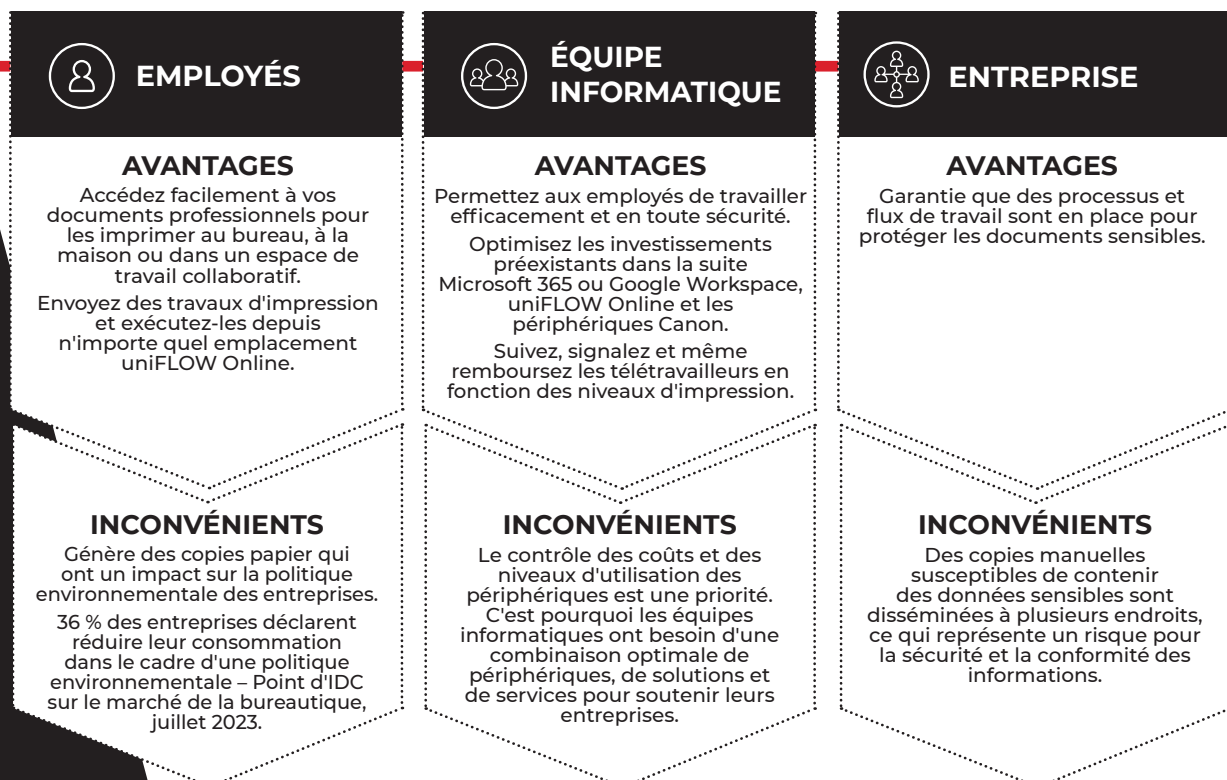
EMPLOYÉS

AVANTAGES

Accédez facilement à vos documents professionnels pour les imprimer au bureau, à la maison ou dans un espace de travail collaboratif.

Envoyez des travaux d'impression et exécutez-les depuis n'importe quel emplacement uniFLOW Online.

INCONVÉNIENTS

Génère des copies papier qui ont un impact sur la politique environnementale des entreprises.

36 % des entreprises déclarent réduire leur consommation dans le cadre d'une politique environnementale – Point d'IDC sur le marché de la bureautique, juillet 2023.

ÉQUIPE INFORMATIQUE

AVANTAGES

Permettez aux employés de travailler efficacement et en toute sécurité.

Optimisez les investissements préexistants dans la suite Microsoft 365 ou Google Workspace, uniFLOW Online et les périphériques Canon.

Suivez, signalez et même remboursez les télétravailleurs en fonction des niveaux d'impression.

INCONVÉNIENTS

Le contrôle des coûts et des niveaux d'utilisation des périphériques est une priorité. C'est pourquoi les équipes informatiques ont besoin d'une combinaison optimale de périphériques, de solutions et de services pour soutenir leurs entreprises.

ENTREPRISE

AVANTAGES

Garantie que des processus et flux de travail sont en place pour protéger les documents sensibles.

INCONVÉNIENTS

Des copies manuelles susceptibles de contenir des données sensibles sont disséminées à plusieurs endroits, ce qui représente un risque pour la sécurité et la conformité des informations.